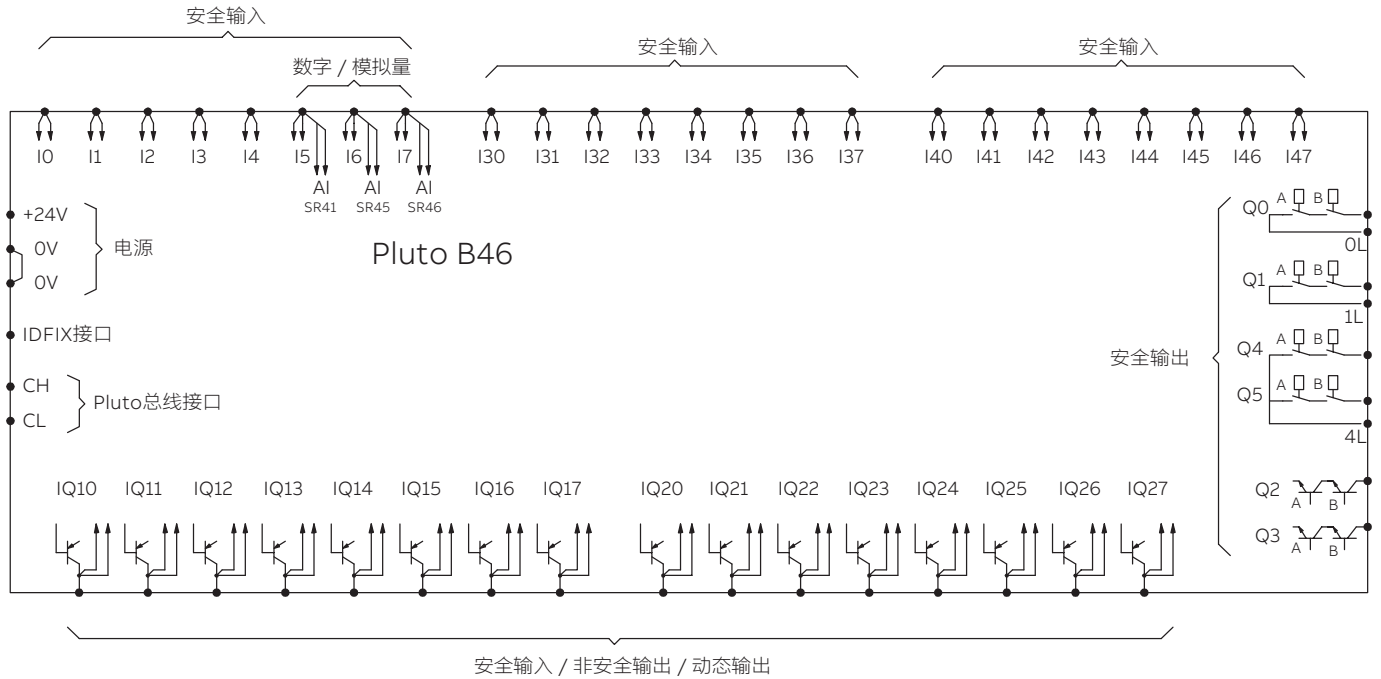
安全输入

数字 / 模拟量

安全输入

安全输入

I0 I1 I2 I3 I4 I5 I6 I7 I30 I31 I32 I33 I34 I35 I36 I37 I40 I41 I42 I43 I44 I45 I46 I47

AI SR41 AI SR45 AI SR46

+24V
0V
0V
电源

Pluto B46

IDFIX接口

CH
CL
Pluto总线接口

Q0 A B
0L
Q1 A B
1L
Q4 A B
Q5 A B
4L
安全输出
Q2 A B
Q3 A B

IQ10 IQ11 IQ12 IQ13 IQ14 IQ15 IQ16 IQ17 IQ20 IQ21 IQ22 IQ23 IQ24 IQ25 IQ26 IQ27

安全输入 / 非安全输出 / 动态输出